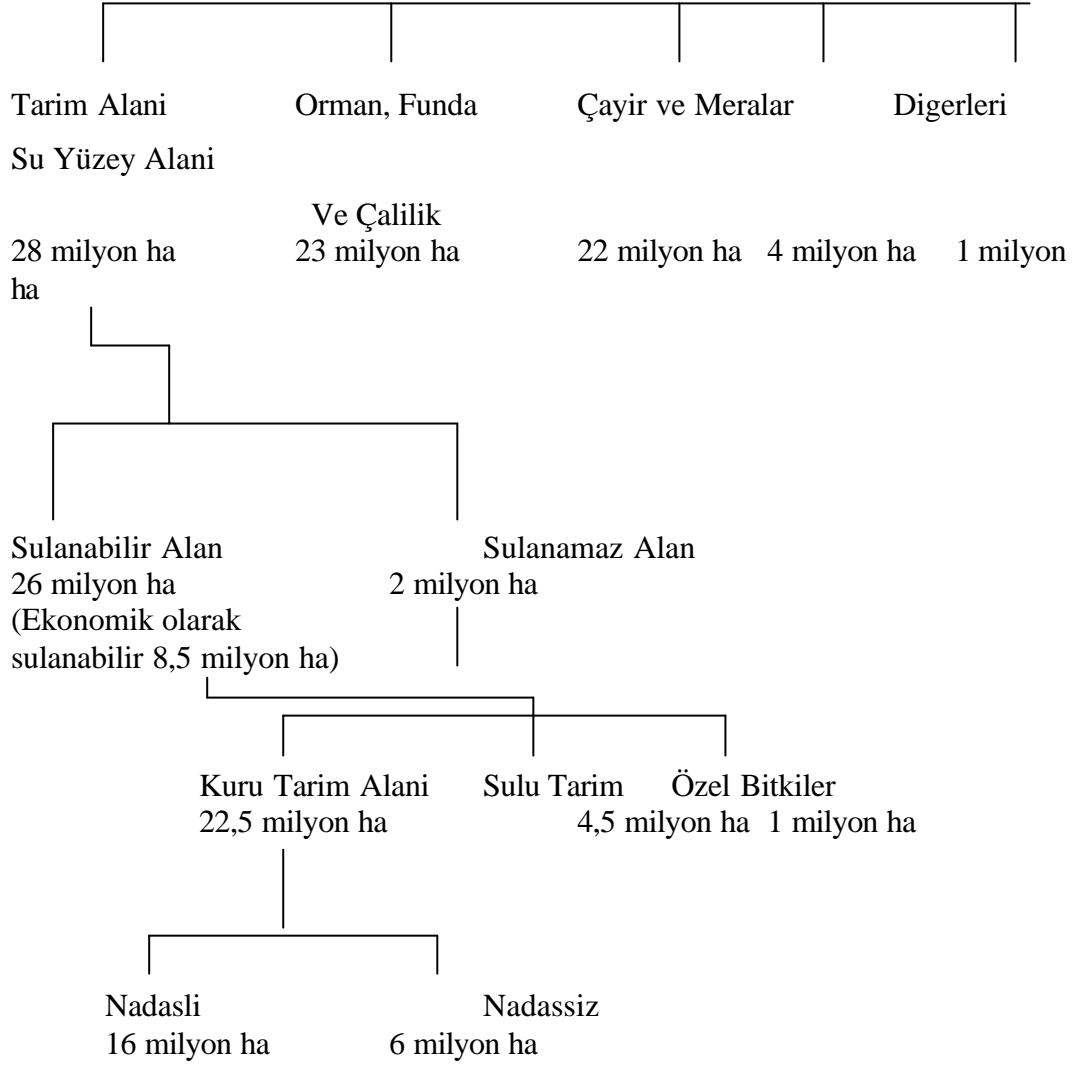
Tarim Alani Orman, Funda Çayir ve Meralar Digerleri

Su Yüzey Alani

Ve Çalilik

28 milyon ha 23 milyon ha 22 milyon ha 4 milyon ha 1 milyon ha

Sulanabilir Alan Sulanamaz Alan
26 milyon ha 2 milyon ha
(Ekonomik olarak
sulanabilir 8,5 milyon ha)

Kuru Tarim Alani Sulu Tarim Özel Bitkiler
22,5 milyon ha 4,5 milyon ha 1 milyon ha

Nadasli Nadassiz
16 milyon ha 6 milyon ha